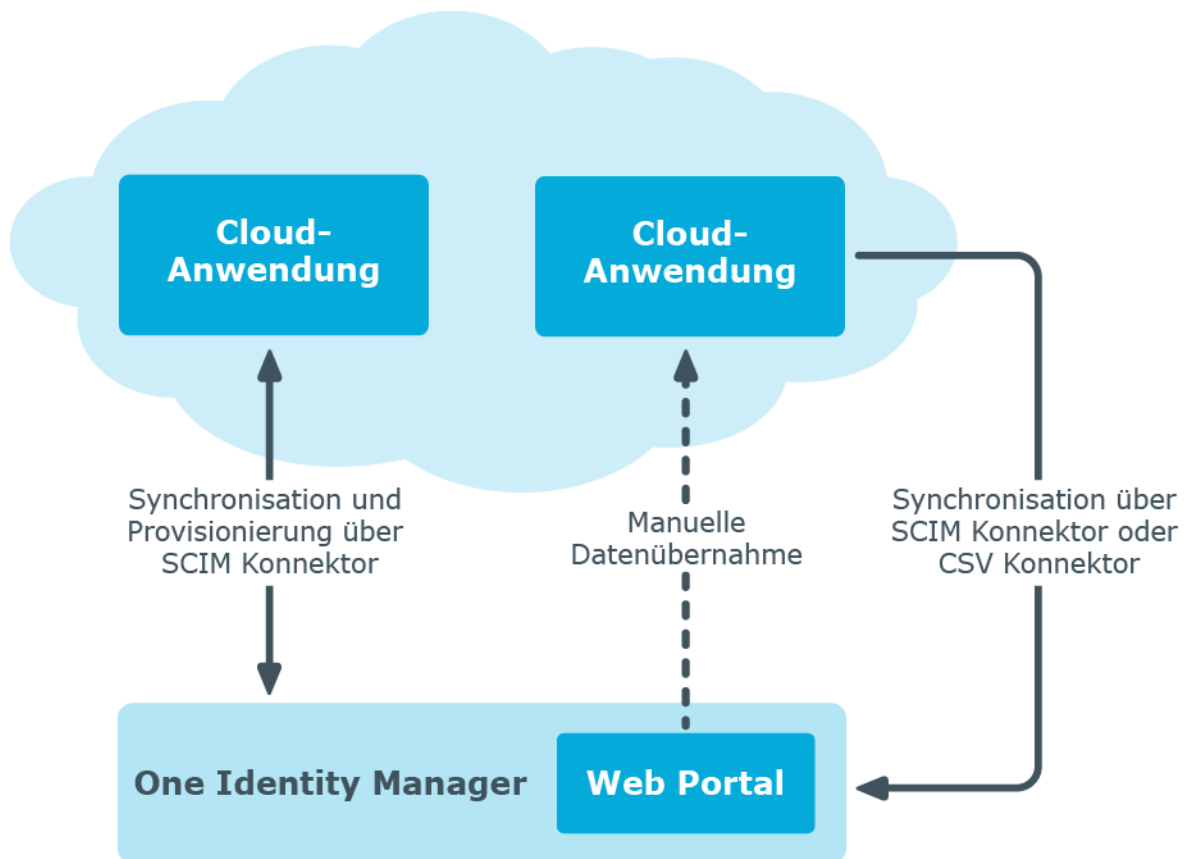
Cloud-Anwendung

Cloud-Anwendung

Synchronisation und Provisionierung über SCIM Konnektor

Manuelle Datenübernahme

Synchronisation über SCIM Konnektor oder CSV Konnektor

One Identity Manager

Web Portal